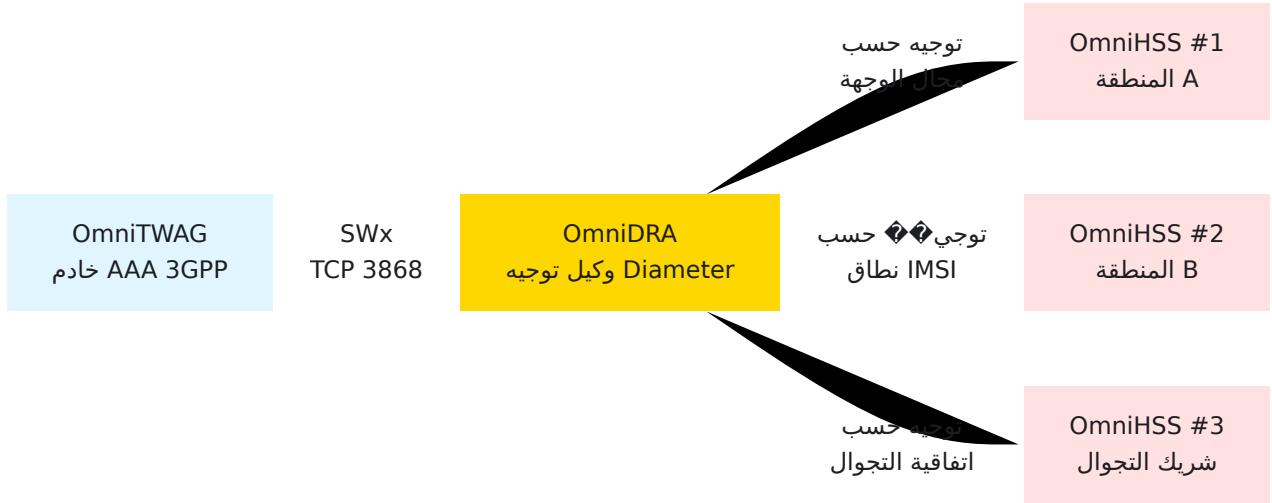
OmniTWAG
خادم AAA 3GPP

SWx
TCP 3868

OmniDRA
وكيل توجيه Diameter

توجيه حسب
مجال الوجهة

توجي�� حسب
نطاق IMSI

توجيه حسب
اتفاقية التجوال

OmniHSS #1
المنطقة A

OmniHSS #2
المنطقة B

OmniHSS #3
شريك التجوال